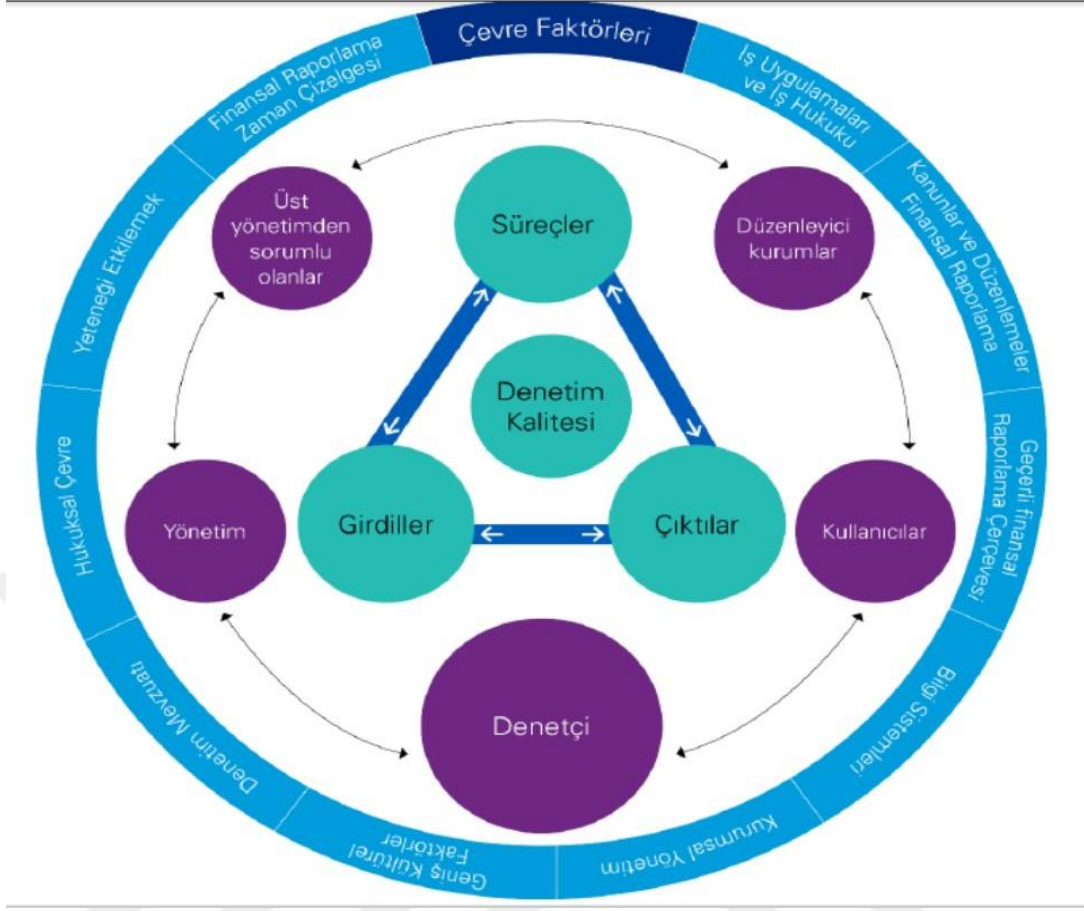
Çevre Faktörleri

İş Uygulamaları ve İş Hukuku

Kanunlar ve Düzenlemeler Finansal Raporlama

Geçerli finansal Raporlama Çerçevesi

Bilgi Sistemleri

Kurumsal Yönetim

Geniş Kültürel Faktörler

Denetim Mevzuatı

Hukuksal Çevre

Yeteneği Etkilemek

Finansal Raporlama Zaman Çizelgesi

Üst yönetimden sorumlu olanlar

Süreçler

Düzenleyici kurumlar

Denetim Kalitesi

Yönetim

Girdiller

Çıktılar

Kullanıcılar

Denetçi